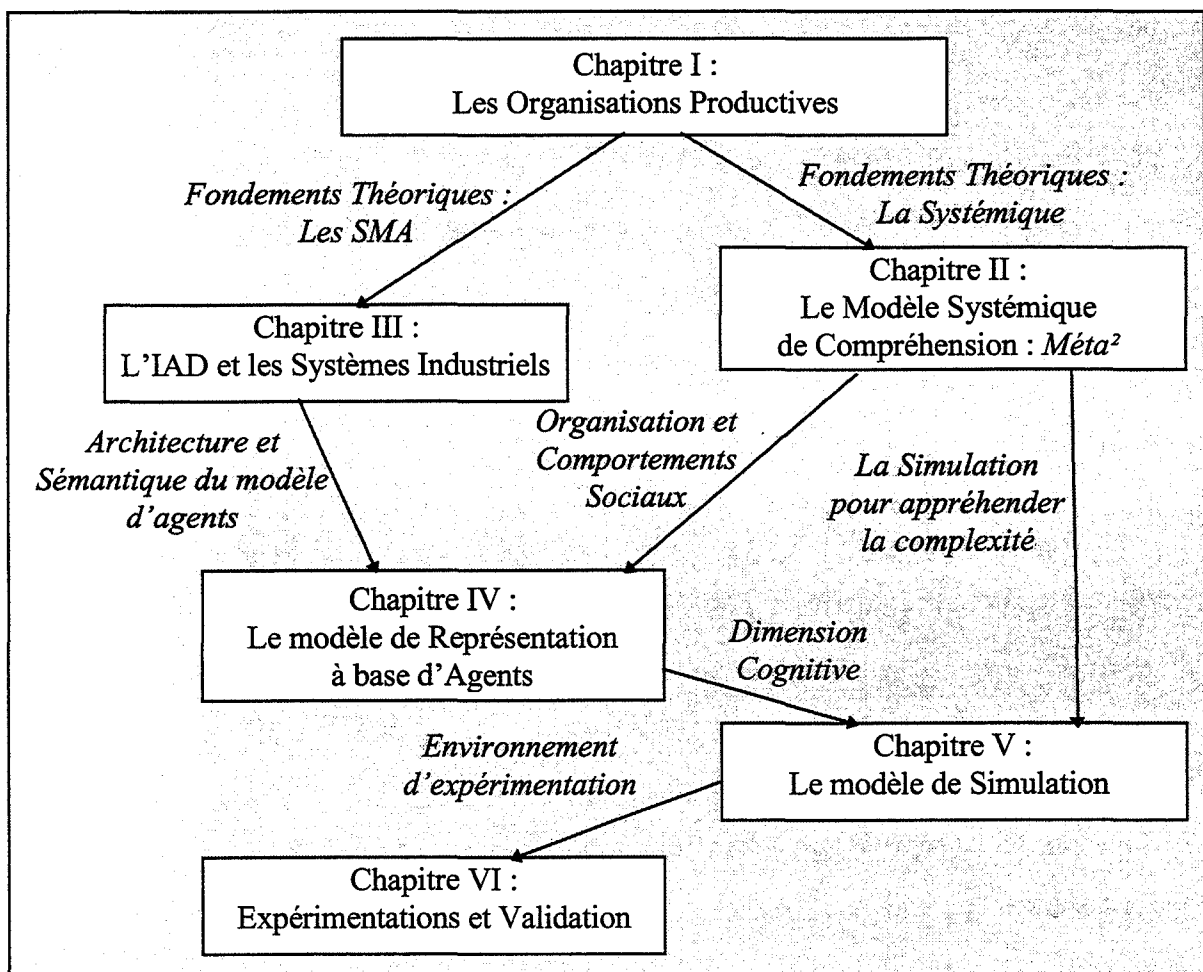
Chapitre I :
Les Organisations Productives

Fondements Théoriques :
Les SMA

Fondements Théoriques :
La Systémique

Chapitre II :
Le Modèle Systémique de Compréhension : Méta²

Chapitre III :
L'IAD et les Systèmes Industriels

Architecture et Sémantique du modèle d'agents

Organisation et Comportements Sociaux

La Simulation pour appréhender la complexité

Chapitre IV :
Le modèle de Représentation à base d'Agents

Dimension Cognitive

Environnement d'expérimentation

Chapitre V :
Le modèle de Simulation

Chapitre VI :
Expérimentations et Validation